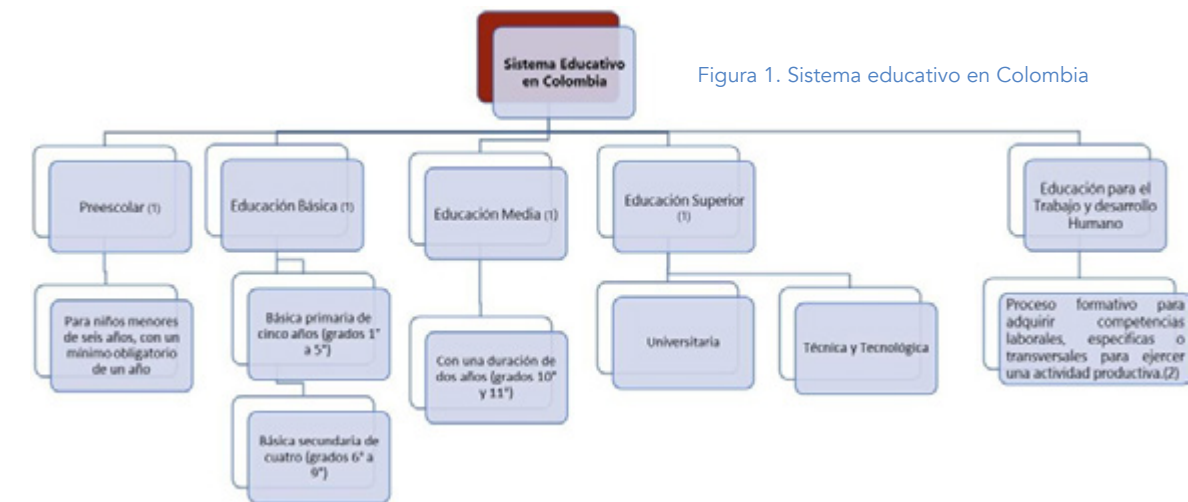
Sistema Educativo en Colombia

Figura 1. Sistema educativo en Colombia

Preescolar (1)

Para niños menores de seis años, con un mínimo obligatorio de un año

Educación Básica (1)

Básica primaria de cinco años (grados 1° a 5°)

Básica secundaria de cuatro (grados 6° a 9°)

Educación Media (1)

Con una duración de dos años (grados 10° y 11°)

Educación Superior (1)

Universitaria

Técnica y Tecnológica

Educación para el Trabajo y desarrollo Humano

Proceso formativo para adquirir competencias laborales, específicas o transversales para ejercer una actividad productiva.(2)